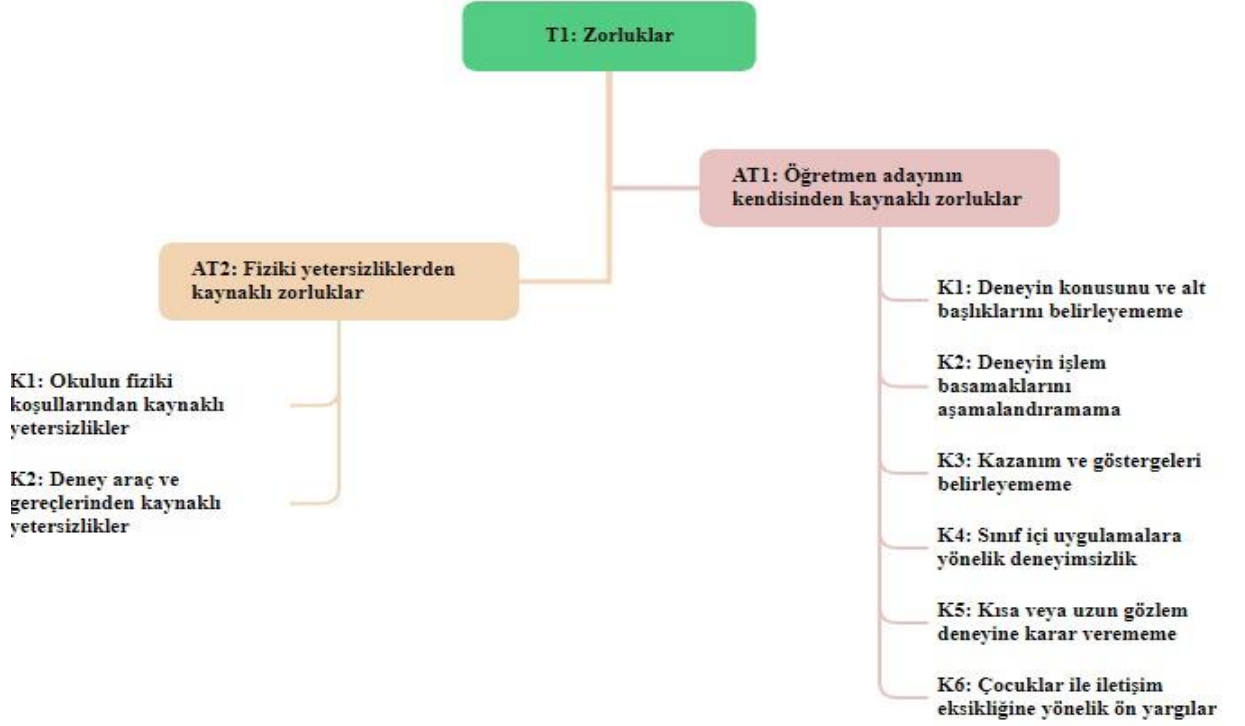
T1: Zorluklar

AT1: Öğretmen adayının kendisinden kaynaklı zorluklar

AT2: Fiziki yetersizliklerden kaynaklı zorluklar

K1: Okulun fiziki koşullarından kaynaklı yetersizlikler

K2: Deney araç ve gereçlerinden kaynaklı yetersizlikler

K1: Deneyin konusunu ve alt başlıklarını belirleyememe

K2: Deneyin işlem basamaklarını aşamalandıramama

K3: Kazanım ve göstergeleri belirleyememe

K4: Sınıf içi uygulamalara yönelik deneyimsizlik

K5: Kısa veya uzun gözlem deneyine karar verememe

K6: Çocuklar ile iletişim eksikliğine yönelik ön yargılar